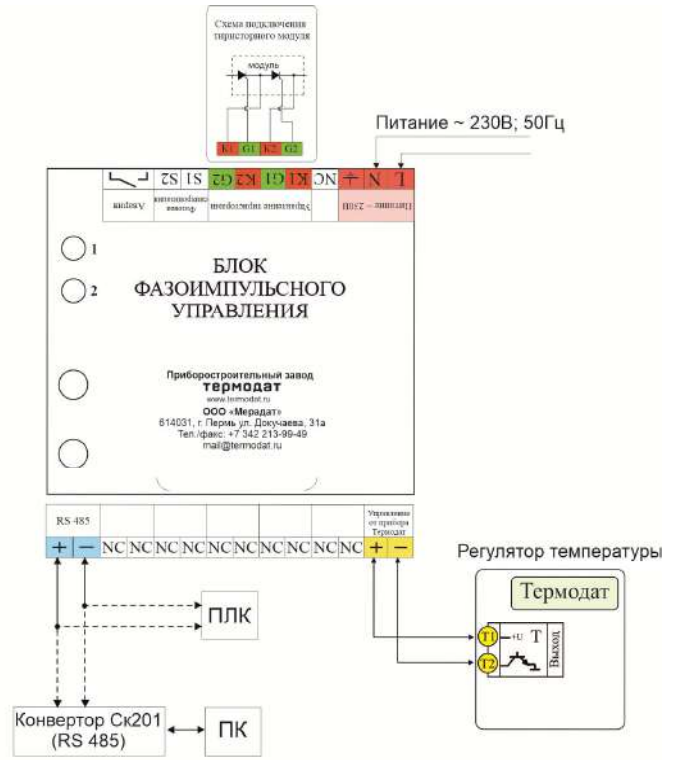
Схема подключения тиристорного модуля

модуль

K1 G1 K2 G2

Питание ~ 230В; 50Гц

L N ⏚ NC K1 G1 K2 G2 S1 S2

Питание ~ 250В

Управление тиристорами

Фазовая синхронизация

Авария

1

2

БЛОК ФАЗОИМПУЛЬСНОГО УПРАВЛЕНИЯ

Приборостроительный завод
термодат
www.termodat.ru
ООО «Мерадат»
614031, г. Пермь ул. Докучаева, 31а
Тел./факс: +7 342 213-99-49
mail@termodat.ru

RS 485

Управление от прибора Термодат

| + | − | NC | NC | NC | NC | NC | NC | NC | NC | NC | NC | + | − |
|---|---|---|---|---|---|---|---|---|---|---|---|---|---|

Регулятор температуры

Термодат

T1

T2

+U

T

Выход

ПЛК

Конвертор Ск201
(RS 485)

ПК